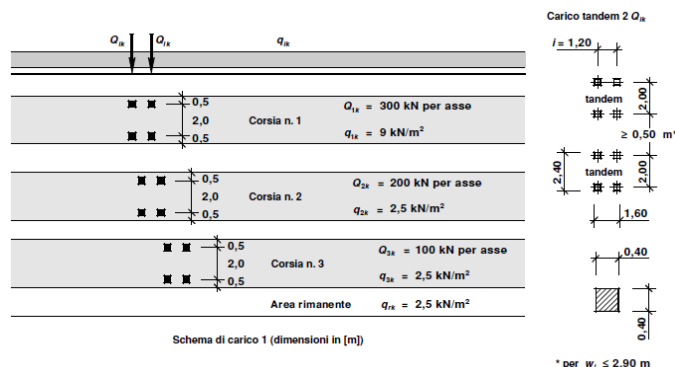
$Q_{ik}$ $Q_{ik}$ $q_{ik}$

0,5
2,0
0,5
Corsia n. 1
$Q_{1k}$ = 300 kN per asse
$q_{1k}$ = 9 kN/m$^2$

0,5
2,0
0,5
Corsia n. 2
$Q_{2k}$ = 200 kN per asse
$q_{2k}$ = 2,5 kN/m$^2$

0,5
2,0
0,5
Corsia n. 3
$Q_{3k}$ = 100 kN per asse
$q_{3k}$ = 2,5 kN/m$^2$

Area rimanente $q_{rk}$ = 2,5 kN/m$^2$

Schema di carico 1 (dimensioni in [m])

Carico tandem 2 $Q_{ik}$

$i$ = 1,20

tandem
2,00
≥ 0,50 m*
2,40
tandem
2,00
1,60
0,40
0,40

* per $w_l$ ≤ 2,90 m